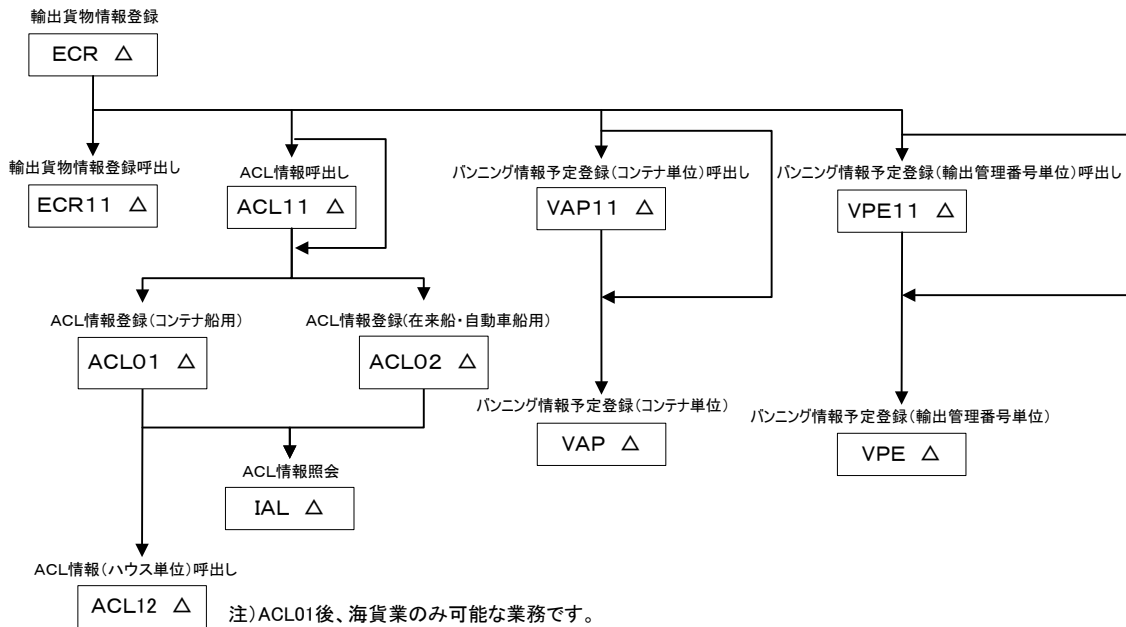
輸出貨物情報登録

ECR △

輸出貨物情報登録呼出し

ECR11 △

ACL情報呼出し

ACL11 △

バンニング情報予定登録(コンテナ単位)呼出し

VAP11 △

バンニング情報予定登録(輸出管理番号単位)呼出し

VPE11 △

ACL情報登録(コンテナ船用)

ACL01 △

ACL情報登録(在来船・自動車船用)

ACL02 △

バンニング情報予定登録(コンテナ単位)

VAP △

バンニング情報予定登録(輸出管理番号単位)

VPE △

ACL情報照会

IAL △

ACL情報(ハウス単位)呼出し

ACL12 △

注)ACL01後、海貨業のみ可能な業務です。